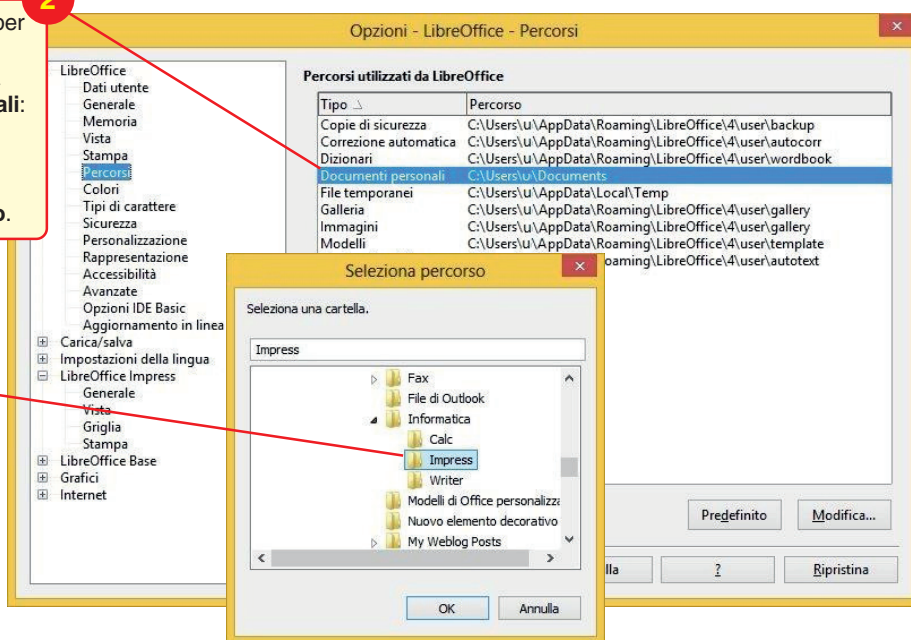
2
per
ali:
o.

Opzioni - LibreOffice - Percorsi

LibreOffice
Dati utente
Generale
Memoria
Vista
Stampa
Percorsi
Colori
Tipi di carattere
Sicurezza
Personalizzazione
Rappresentazione
Accessibilità
Avanzate
Opzioni IDE Basic
Aggiornamento in linea
Carica/salva
Impostazioni della lingua
LibreOffice Impress
Generale
Vista
Griglia
Stampa
LibreOffice Base
Grafici
Internet

Percorsi utilizzati da LibreOffice

| Tipo | Percorso |
|---|---|
| Copie di sicurezza | C:\Users\u\AppData\Roaming\LibreOffice\4\user\backup |
| Correzione automatica | C:\Users\u\AppData\Roaming\LibreOffice\4\user\autocorr |
| Dizionari | C:\Users\u\AppData\Roaming\LibreOffice\4\user\wordbook |
| Documenti personali | C:\Users\u\Documents |
| File temporanei | C:\Users\u\AppData\Local\Temp |
| Galleria | C:\Users\u\AppData\Roaming\LibreOffice\4\user\gallery |
| Immagini | C:\Users\u\AppData\Roaming\LibreOffice\4\user\gallery |
| Modelli | C:\Users\u\AppData\Roaming\LibreOffice\4\user\template |
| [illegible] | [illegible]oaming\LibreOffice\4\user\autotext |

Predefinito
Modifica...
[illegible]lla
?
Ripristina

Seleziona percorso
Seleziona una cartella.
Impress
Fax
File di Outlook
Informatica
Calc
Impress
Writer
Modelli di Office personalizza
Nuovo elemento decorativo
My Weblog Posts
OK
Annulla